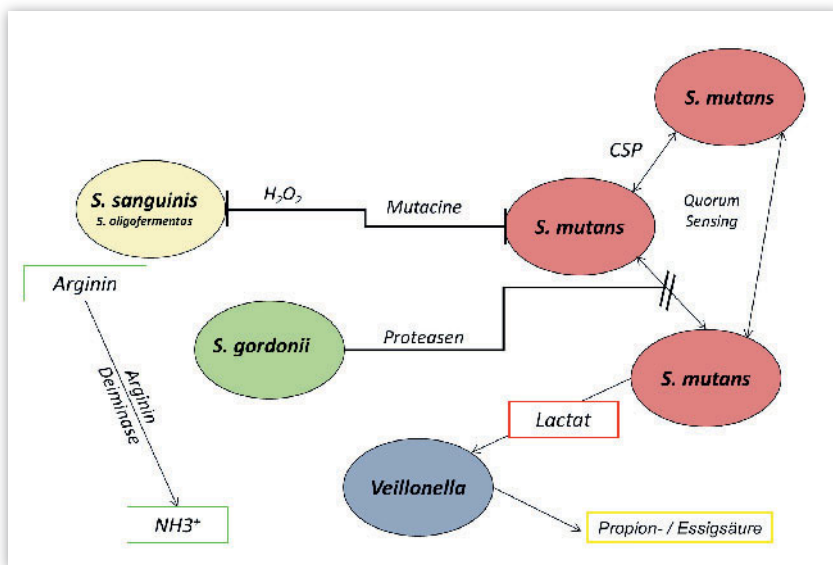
S. mutans

CSP

Quorum Sensing

S. sanguinis
S. oligofermentas

$H_2O_2$

Mutacine

S. mutans

Arginin

S. gordonii

Proteasen

Arginin Deiminase

S. mutans

Lactat

Veillonella

$NH3^+$

Propion- / Essigsäure